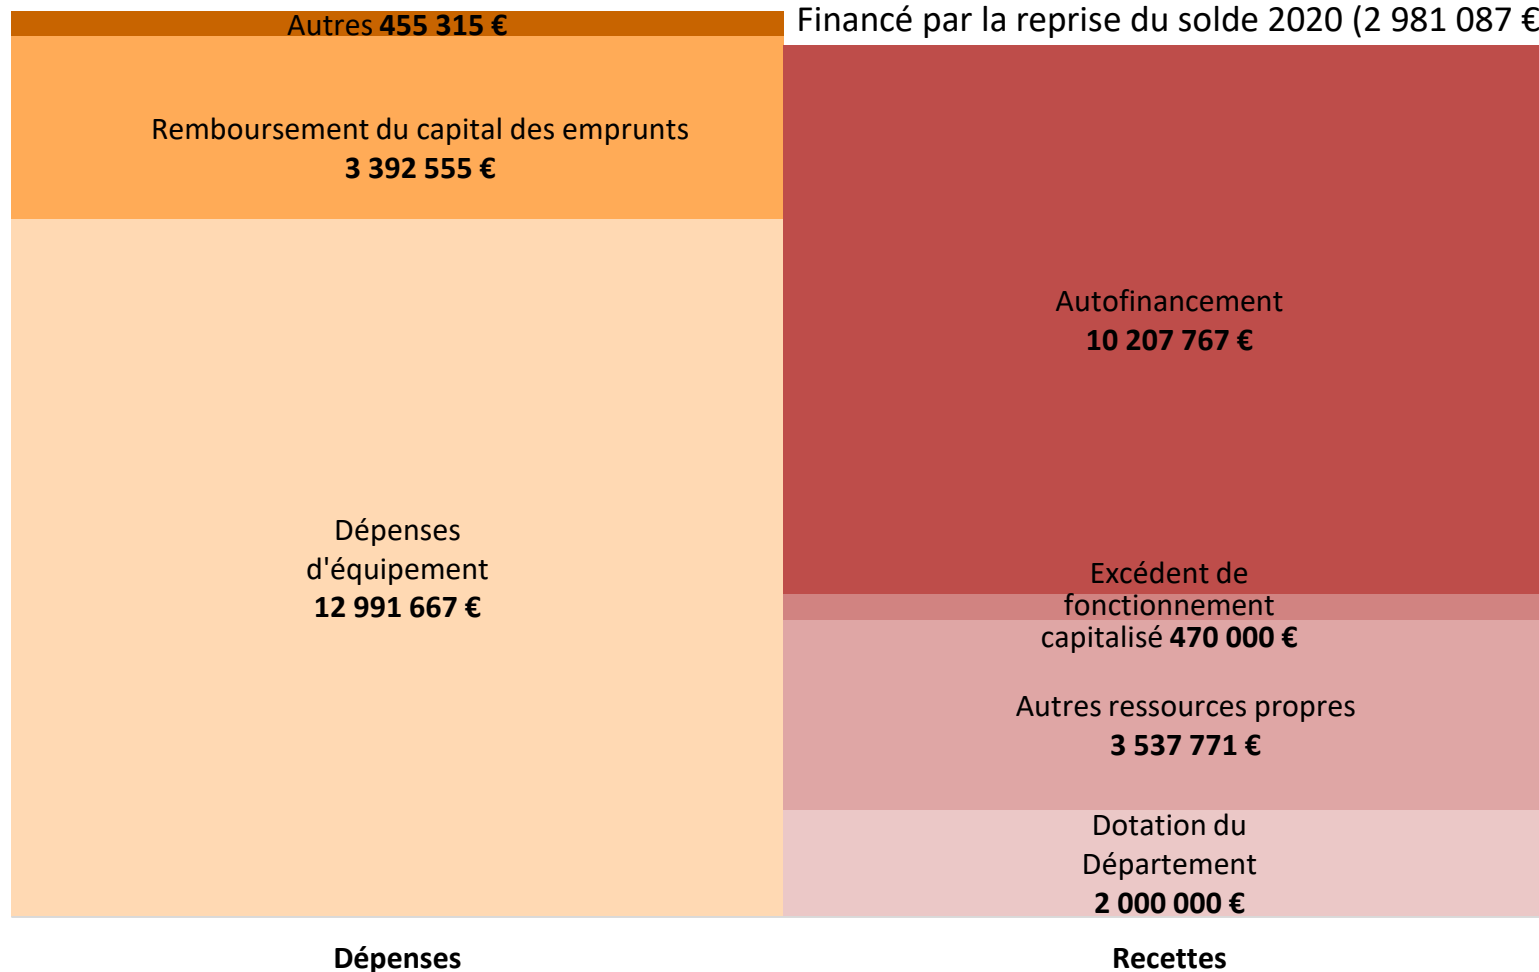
Autres **455 315 €**

Financé par la reprise du solde 2020 (2 981 087 €

Remboursement du capital des emprunts
**3 392 555 €**

Autofinancement
**10 207 767 €**

Dépenses d'équipement
**12 991 667 €**

Excédent de fonctionnement capitalisé **470 000 €**

Autres ressources propres
**3 537 771 €**

Dotation du Département
**2 000 000 €**

**Dépenses**

**Recettes**